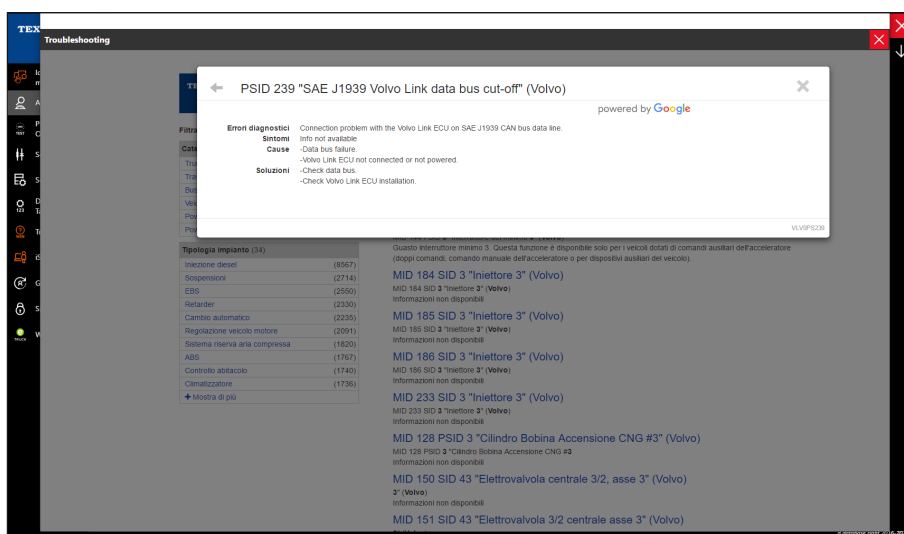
TEX
Troubleshooting

PSID 239 "SAE J1939 Volvo Link data bus cut-off" (Volvo)

powered by Google

Errori diagnostici Connection problem with the Volvo Link ECU on SAE J1939 CAN bus data line.
Sintomi Info not available
Cause -Data bus failure.
-Volvo Link ECU not connected or not powered.
Soluzioni -Check data bus.
-Check Volvo Link ECU installation.

VLV0PS239

Filtra

Tipologia impianto (34)

| | |
|---|---|
| Iniezione diesel | (8567) |
| Sospensioni | (2714) |
| EBS | (2550) |
| Retarder | (2330) |
| Cambio automatico | (2235) |
| Regolazione veicolo motore | (2091) |
| Sistema riserva aria compressa | (1820) |
| ABS | (1767) |
| Controllo abitacolo | (1740) |
| Climatizzatore | (1736) |

+ Mostra di più

Guasto interruttore minimo 3. Questa funzione è disponibile solo per i veicoli dotati di comandi ausiliari dell'acceleratore (doppi comandi, comando manuale dell'acceleratore o per dispositivi ausiliari del veicolo).

MID 184 SID 3 "Iniettore 3" (Volvo)
MID 184 SID 3 "Iniettore 3" (Volvo)
Informazioni non disponibili

MID 185 SID 3 "Iniettore 3" (Volvo)
MID 185 SID 3 "Iniettore 3" (Volvo)
Informazioni non disponibili

MID 186 SID 3 "Iniettore 3" (Volvo)
MID 186 SID 3 "Iniettore 3" (Volvo)
Informazioni non disponibili

MID 233 SID 3 "Iniettore 3" (Volvo)
MID 233 SID 3 "Iniettore 3" (Volvo)
Informazioni non disponibili

MID 128 PSID 3 "Cilindro Bobina Accensione CNG #3" (Volvo)
MID 128 PSID 3 "Cilindro Bobina Accensione CNG #3
Informazioni non disponibili

MID 150 SID 43 "Elettrovalvola centrale 3/2, asse 3" (Volvo)
3" (Volvo)
Informazioni non disponibili

MID 151 SID 43 "Elettrovalvola 3/2 centrale asse 3" (Volvo)